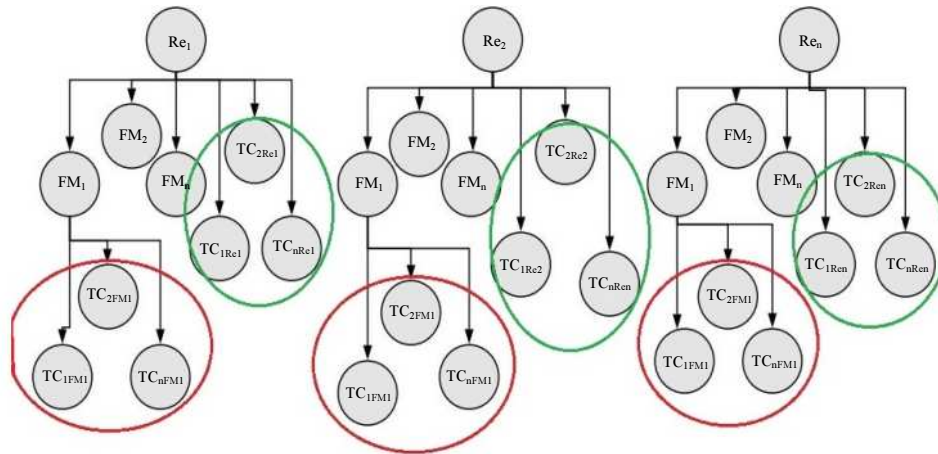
$Re_1$

$FM_2$

$TC_{2Re1}$

$FM_1$

$FM_n$

$TC_{1Re1}$

$TC_{nRe1}$

$TC_{2FM1}$

$TC_{1FM1}$

$TC_{nFM1}$

$Re_2$

$FM_2$

$TC_{2Re2}$

$FM_1$

$FM_n$

$TC_{1Re2}$

$TC_{nRen}$

$TC_{2FM1}$

$TC_{1FM1}$

$TC_{nFM1}$

$Re_n$

$FM_2$

$FM_1$

$FM_n$

$TC_{2Ren}$

$TC_{1Ren}$

$TC_{nRen}$

$TC_{2FM1}$

$TC_{1FM1}$

$TC_{nFM1}$